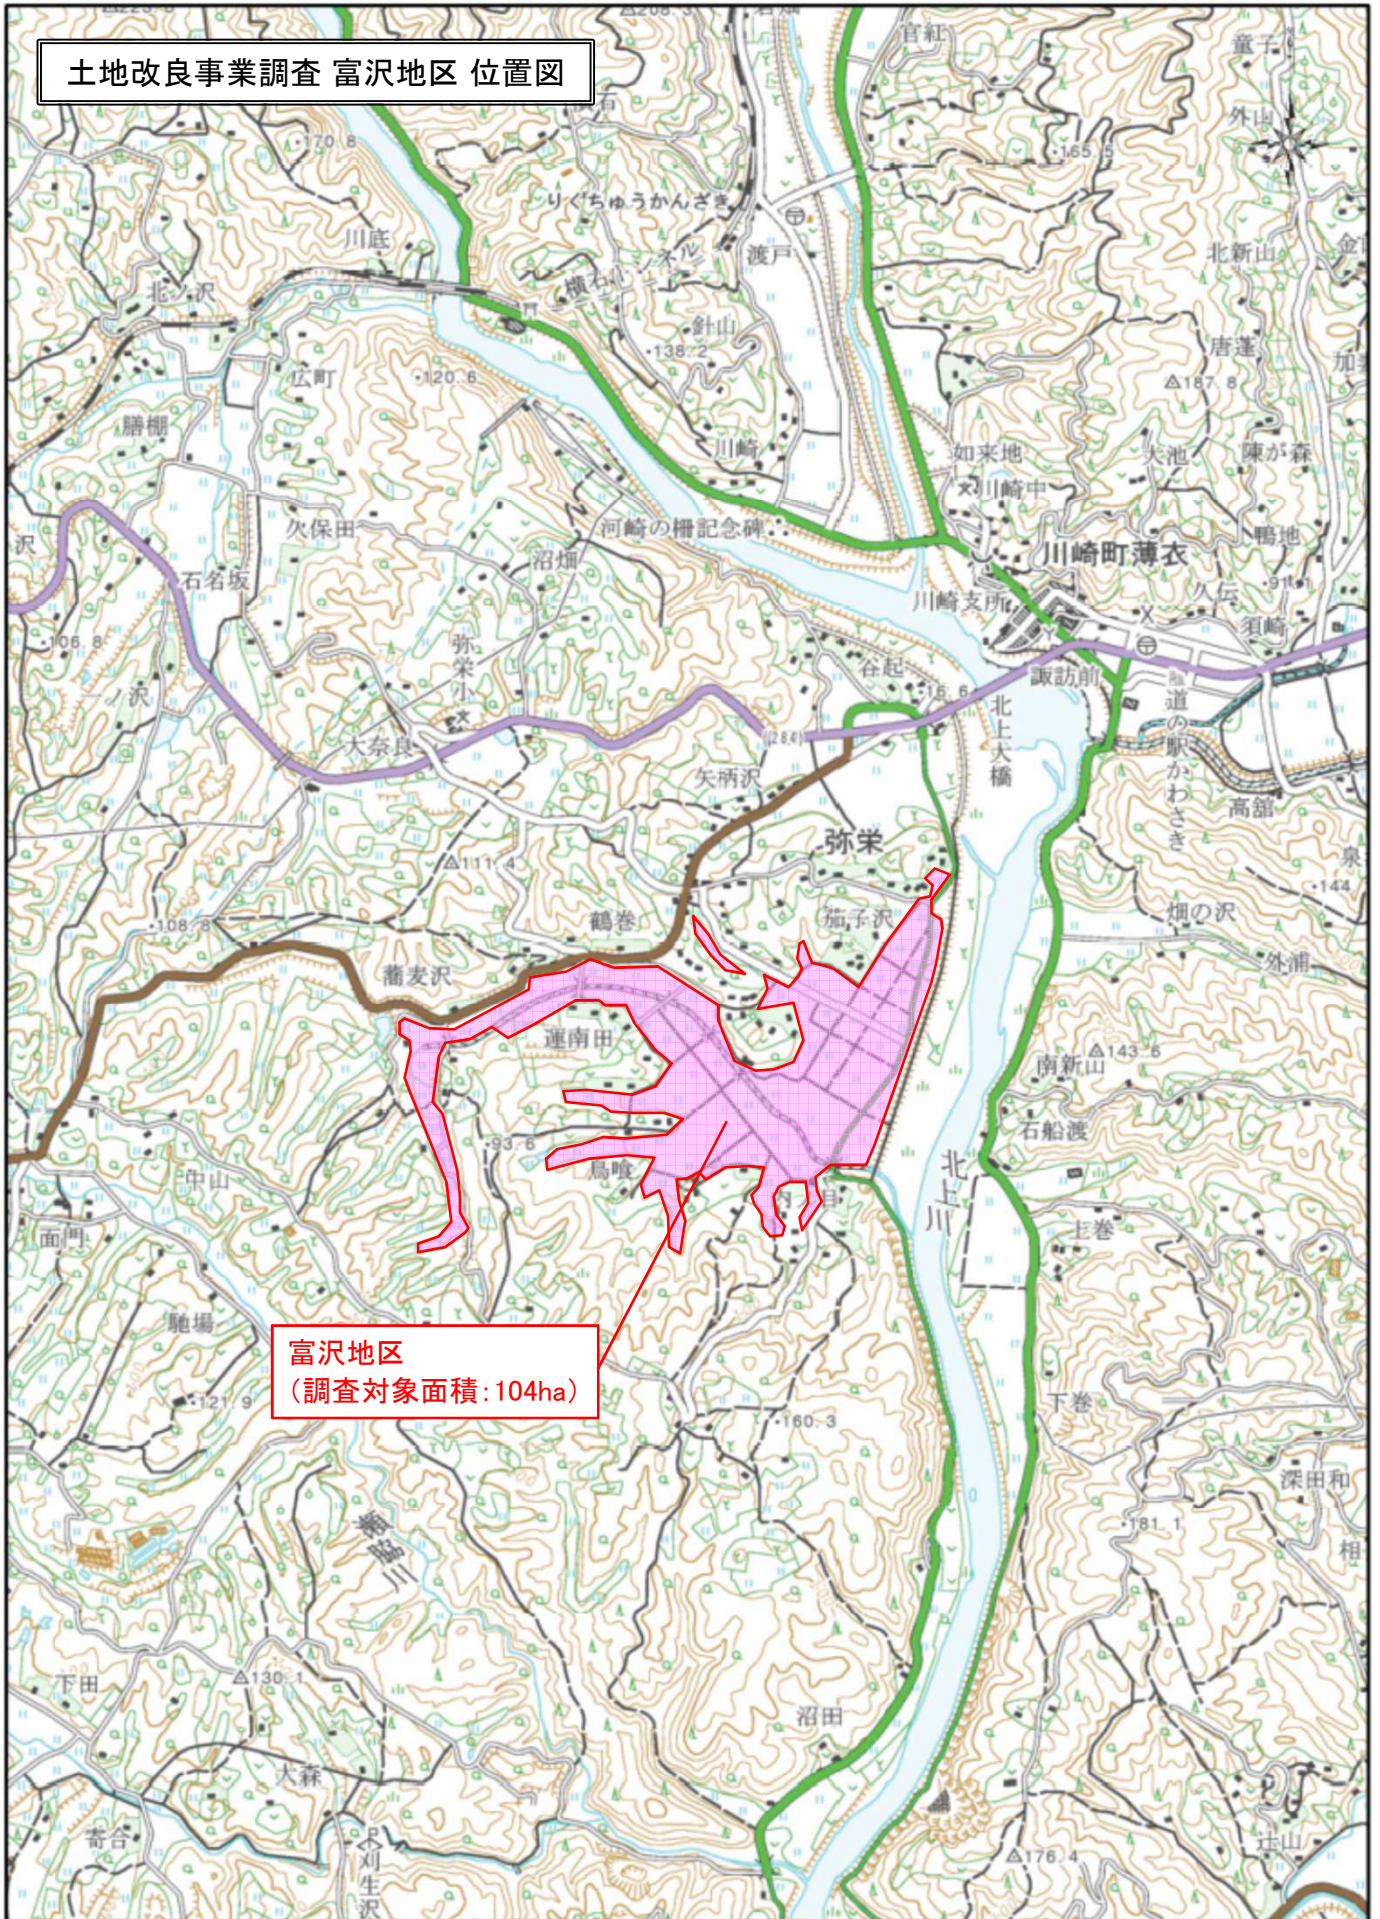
土地改良事業調査 富沢地区 位置図

宮紀
童子
外山
170.8
165.5
りくちゅうかんざき
川底
横石トンネル
渡戸
北新山
北ノ沢
針山
138.2
唐蓮
加
広町
120.6
187.8
膳棚
川崎
如来地
大池
陣が森
川崎中
沢
久保田
河崎の柵記念碑
川崎町薄衣
鳴池
沼畑
石名坂
川崎支所
久伝
91
須崎
106.8
弥栄小
谷起
16.6
諏訪前
ノ沢
大奈良
284
北上大橋
道の駅かわさき
矢柄沢
高舘
弥栄
泉
111.4
茄子沢
144
108.8
鶴巻
畑の沢
蕎麦沢
外浦
運南田
143.6
南新山
石船渡
93.6
中山
鳥喰
北上川
面門
上巻
馳場
富沢地区
（調査対象面積：104ha）
121.9
160.3
下巻
深田和
181.1
相
黄海川
130.1
下田
沼田
大森
寄合
刈生沢
176.4
辻山